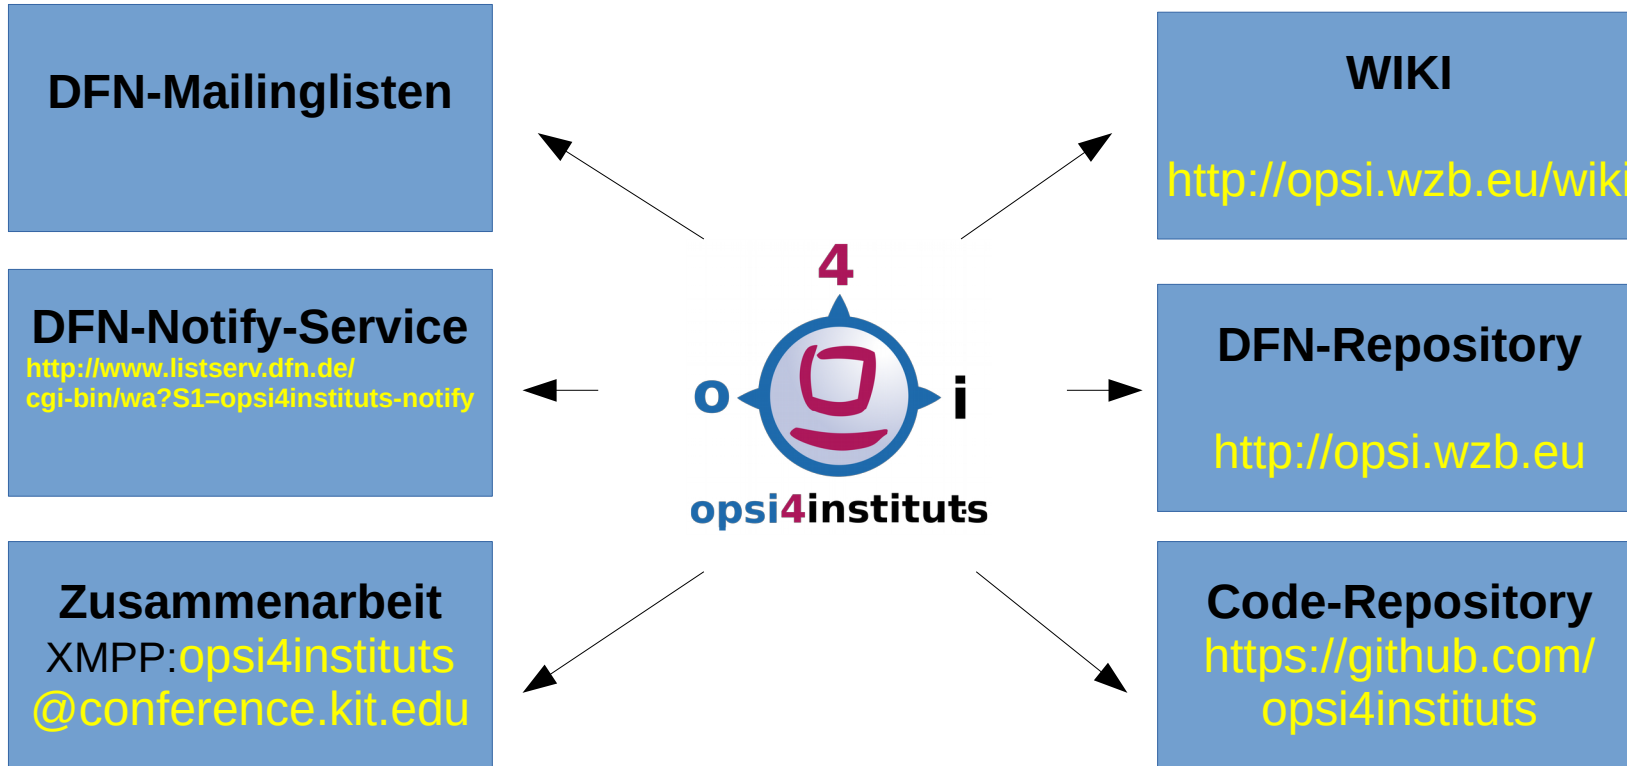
DFN-Mailinglisten

WIKI

http://opsi.wzb.eu/wiki

DFN-Notify-Service
http://www.listserv.dfn.de/cgi-bin/wa?S1=opsi4instituts-notify

4
o
i
opsi4instituts

DFN-Repository

http://opsi.wzb.eu

Zusammenarbeit
XMPP:opsi4instituts@conference.kit.edu

Code-Repository
https://github.com/opsi4instituts